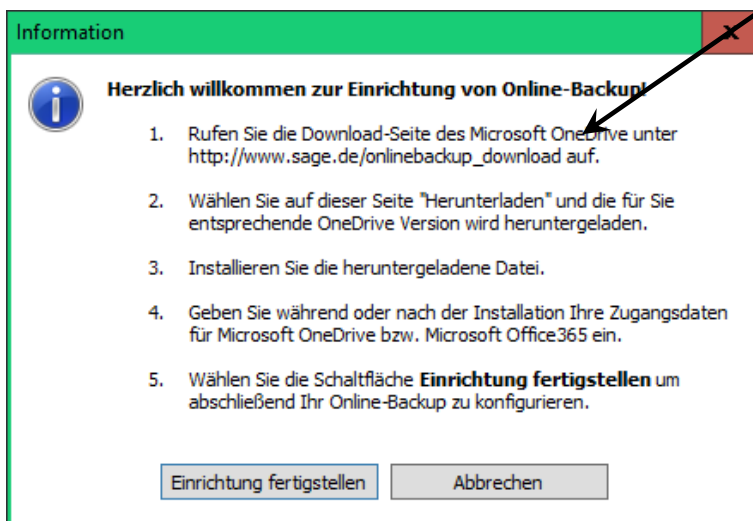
Information

Herzlich willkommen zur Einrichtung von Online-Backup!

1. Rufen Sie die Download-Seite des Microsoft OneDrive unter http://www.sage.de/onlinebackup_download auf.

2. Wählen Sie auf dieser Seite "Herunterladen" und die für Sie entsprechende OneDrive Version wird heruntergeladen.

3. Installieren Sie die heruntergeladene Datei.

4. Geben Sie während oder nach der Installation Ihre Zugangsdaten für Microsoft OneDrive bzw. Microsoft Office365 ein.

5. Wählen Sie die Schaltfläche **Einrichtung fertigstellen** um abschließend Ihr Online-Backup zu konfigurieren.

Einrichtung fertigstellen

Abbrechen